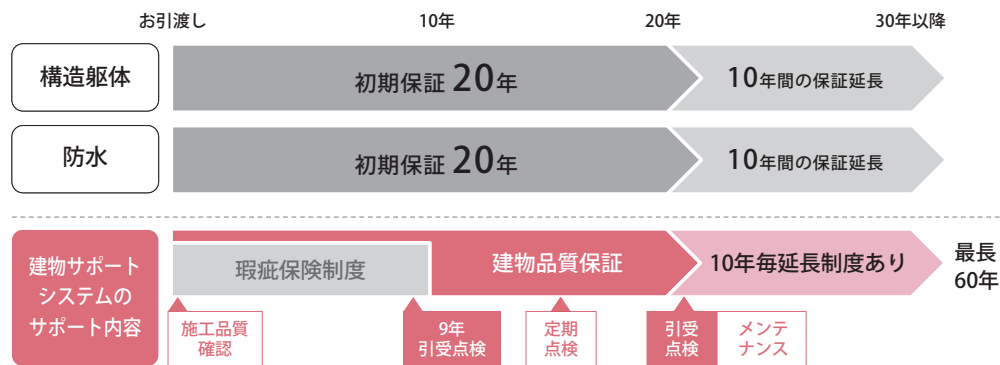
お引渡し　10年　20年　30年以降

構造躯体
初期保証 20年
10年間の保証延長

防水
初期保証 20年
10年間の保証延長

建物サポートシステムのサポート内容
瑕疵保険制度
建物品質保証
10年毎延長制度あり
最長60年

施工品質確認
9年引受点検
定期点検
引受点検
メンテナンス